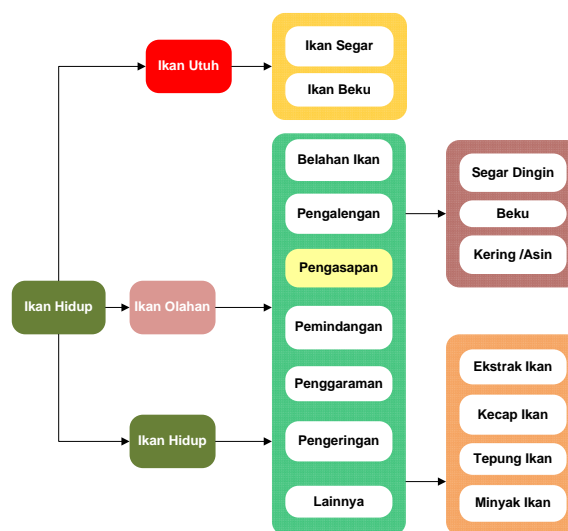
Ikan Hidup

Ikan Utuh

Ikan Segar

Ikan Beku

Ikan Olahan

Belahan Ikan

Pengalengan

Pengasapan

Pemindangan

Penggaraman

Pengeringan

Lainnya

Segar Dingin

Beku

Kering /Asin

Ikan Hidup

Ekstrak Ikan

Kecap Ikan

Tepung Ikan

Minyak Ikan